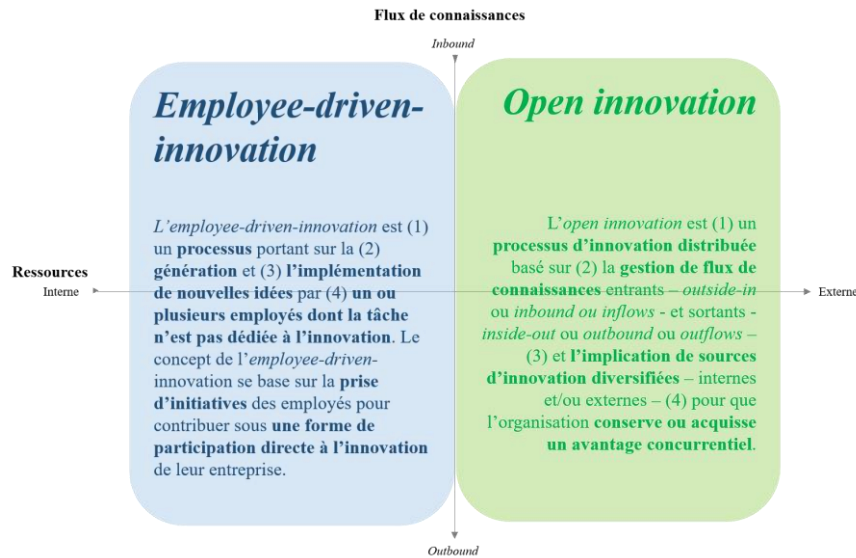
Flux de connaissances

Inbound

Ressources

Interne

Externe

Outbound

Employee-driven-innovation

L'employee-driven-innovation est (1) un processus portant sur la (2) génération et (3) l'implémentation de nouvelles idées par (4) un ou plusieurs employés dont la tâche n'est pas dédiée à l'innovation. Le concept de l'employee-driven-innovation se base sur la prise d'initiatives des employés pour contribuer sous une forme de participation directe à l'innovation de leur entreprise.

Open innovation

L'open innovation est (1) un processus d'innovation distribuée basé sur (2) la gestion de flux de connaissances entrants – outside-in ou inbound ou inflows - et sortants - inside-out ou outbound ou outflows – (3) et l'implication de sources d'innovation diversifiées – internes et/ou externes – (4) pour que l'organisation conserve ou acquisse un avantage concurrentiel.